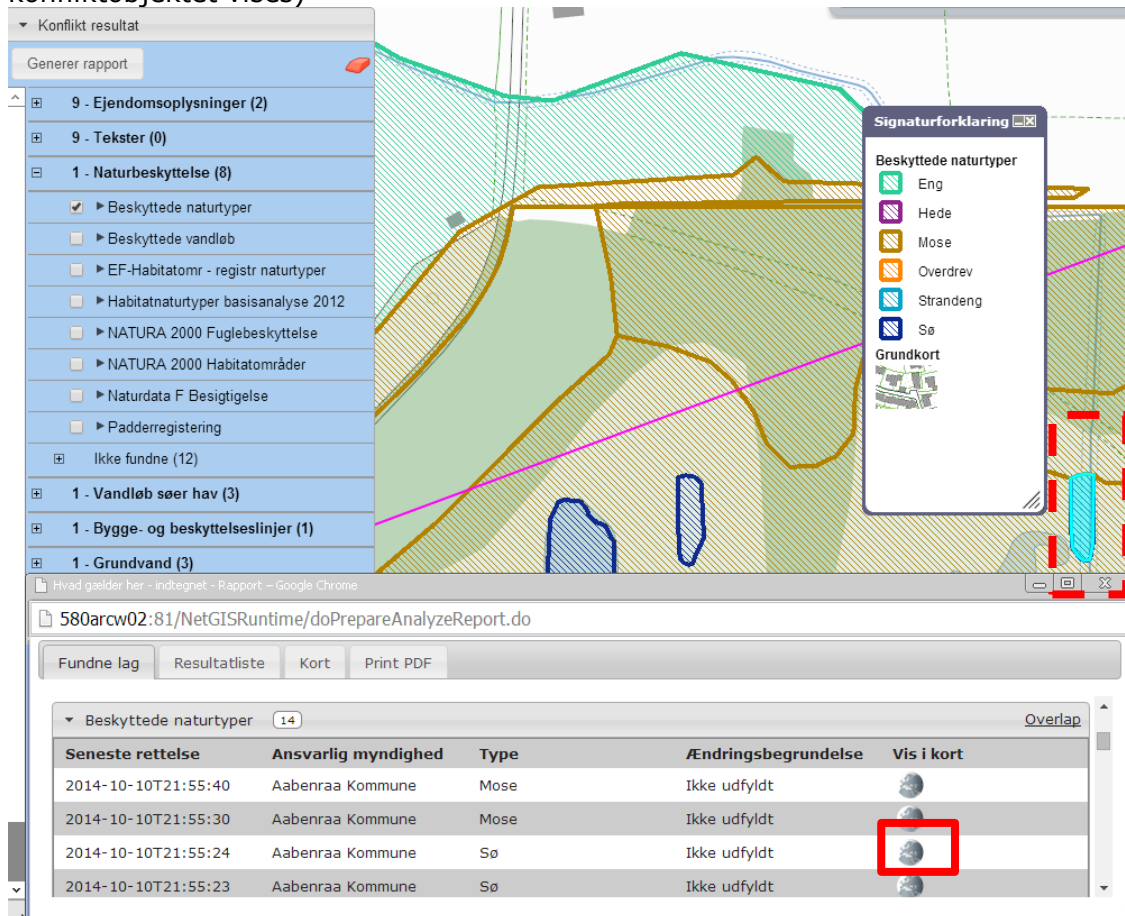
Konflikt resultat

Generer rapport

9 - Ejendomsoplysninger (2)

9 - Tekster (0)

1 - Naturbeskyttelse (8)

Beskyttede naturtyper

Beskyttede vandløb

EF-Habitatomr - registr naturtyper

Habitatnaturtyper basisanalyse 2012

NATURA 2000 Fuglebeskyttelse

NATURA 2000 Habitatområder

Naturdata F Besigtigelse

Padderregistering

Ikke fundne (12)

1 - Vandløb søer hav (3)

1 - Bygge- og beskyttelseslinjer (1)

1 - Grundvand (3)

Signaturforklaring

Beskyttede naturtyper

Eng

Hede

Mose

Overdrev

Strandeng

Sø

Grundkort

Hvad gælder her - indtegnet - Rapport – Google Chrome

580arcw02:81/NetGISRuntime/doPrepareAnalyzeReport.do

Fundne lag | Resultatliste | Kort | Print PDF

Beskyttede naturtyper 14

Overlap

| Seneste rettelse | Ansvarlig myndighed | Type | Ændringsbegrundelse | Vis i kort |
|---|---|---|---|---|
| 2014-10-10T21:55:40 | Aabenraa Kommune | Mose | Ikke udfyldt | |
| 2014-10-10T21:55:30 | Aabenraa Kommune | Mose | Ikke udfyldt | |
| 2014-10-10T21:55:24 | Aabenraa Kommune | Sø | Ikke udfyldt | |
| 2014-10-10T21:55:23 | Aabenraa Kommune | Sø | Ikke udfyldt | |